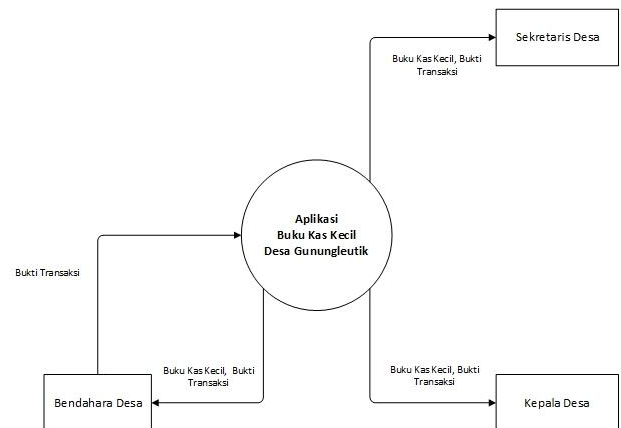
Sekretaris Desa

Buku Kas Kecil, Bukti Transaksi

Aplikasi
Buku Kas Kecil
Desa Gunungleutik

Bukti Transaksi

Buku Kas Kecil, Bukti Transaksi

Buku Kas Kecil, Bukti Transaksi

Bendahara Desa

Kepala Desa